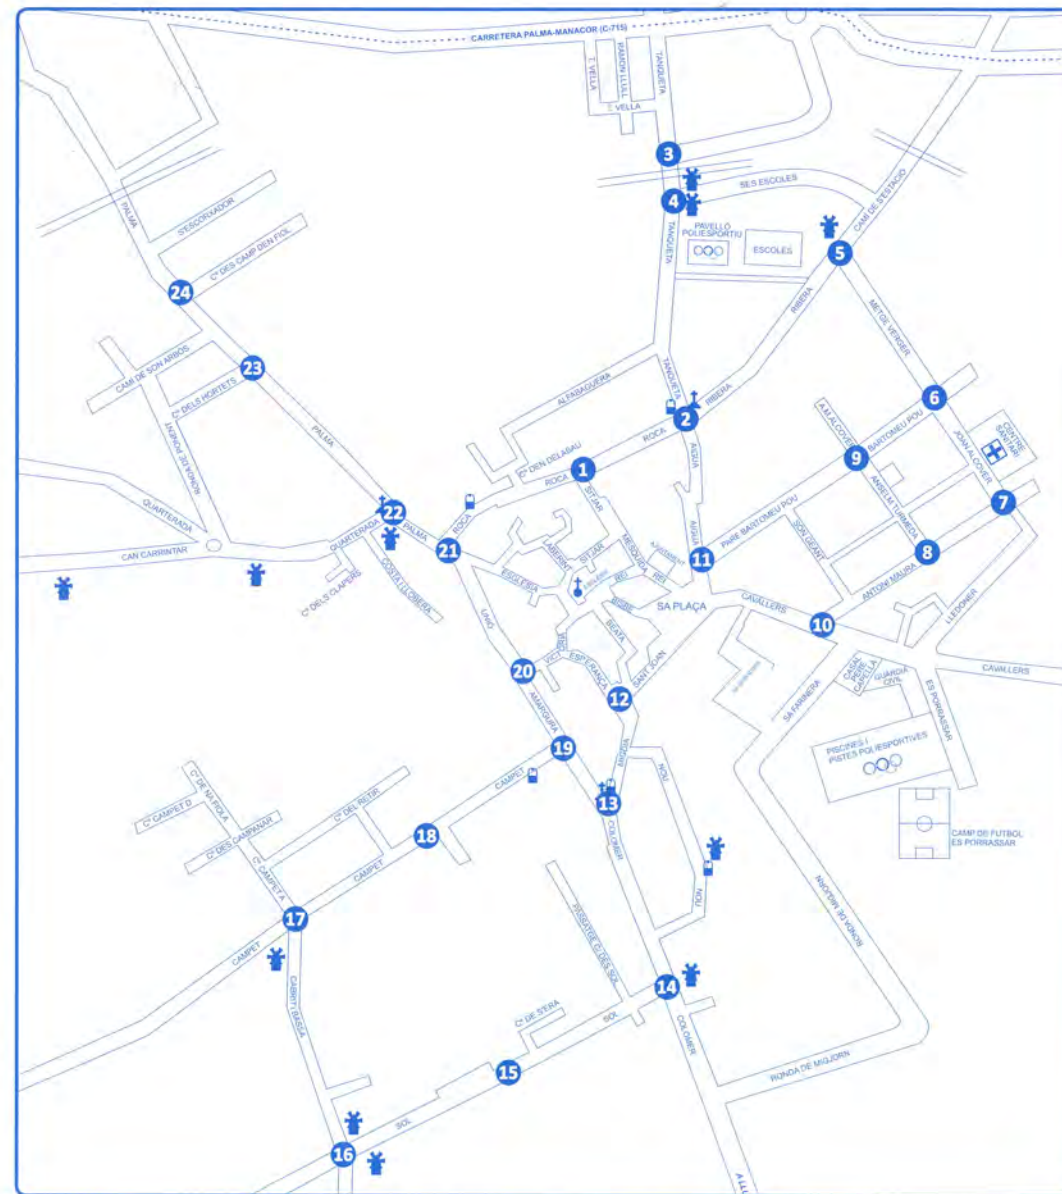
CARRETERA PALMA-MANACOR (C-715)
T. VELLA
RAMON LLULL
VELLA
TANQUETA
3
BES ESCOLES
4
PAVELLO POLIESPORTIU
ESCOLES
CAMI DE S'ESTACIO
5
PALMA
S'ESCORXADOR
Cº DES CAMP DEN FIOL
24
CAMI DE SON ARBOS
23
Cº DELS HORTETS
RONDA DE PONENT
ALFABAGUERA
TANQUETA
2
RIBERA
METGE VERGER
6
A. ALCOVER
BARTOMEU POU
JOAN ALCOVER
CENTRE SANITARI
9
Cº DEN DELABAU
ROCA
1
ROCA
AIGUA
QUARTERADA
PALMA
22
ROCA
SITJAR
21
LABERINT
SITJAR
MESQUIDA
AJUNTAMENT
REI
AIGUA
11
PARE BARTOMEU POU
SOL UGANT
ANSELM TURMEDA
7
8
CAN CARRINTAR
QUARTERADA
Cº DELS CLAPERS
COSTA LLOBERA
ESGLESIA
ESGLESIA
REI
SA PLAÇA
CAVALLERS
ANTONI MAURA
10
LLEDONER
UNIO
BEATA
20
VICTORIA
ESPERANÇA
SANT JOAN
SA FARINERA
CASAL PERE CAPELLA
GUARDIA CIVIL
CAVALLERS
ES PORRASSAR
12
19
AMARGURA
MISSIO
NOU
PISCINES I PISTES POLIESPORTIVES
Cº DE NA ROLA
Cº CAMPET D
Cº DES CAMPANAR
Cº DEL RETIR
CAMPET
13
COLOMBR
CAMP DE FUTBOL ES PORRASSAR
18
Cº CAMPETA
CAMPET
RONDA DE MIGJORN
NOU
17
CAMPET
GABRIEL BASSA
14
Cº DE S'ERA
SOL
COLOMBR
15
RONDA DE MIGJORN
SOL
16
ALLU